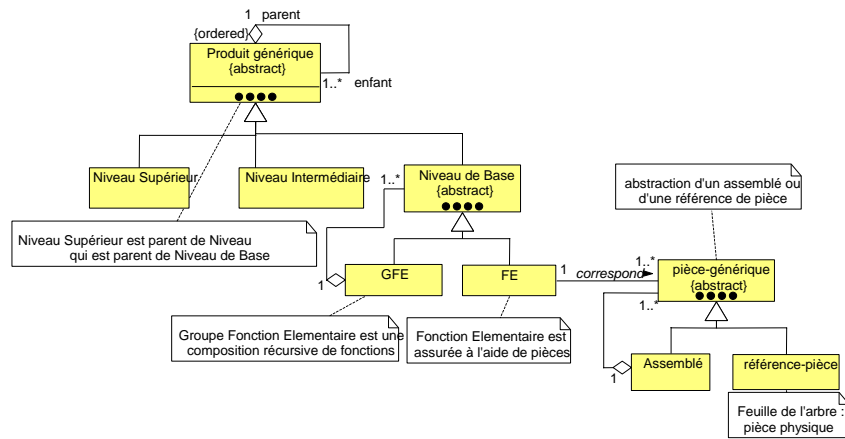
1 parent

{ordered}

Produit générique {abstract}

1..* enfant

●●●●

Niveau Supérieur

Niveau Intermédiaire

1..*

Niveau de Base {abstract}

●●●●

Niveau Supérieur est parent de Niveau qui est parent de Niveau de Base

abstraction d'un assemblé ou d'une référence de pièce

1

GFE

FE

1

correspond

1..*

pièce-générique {abstract}

●●●●

1..*

Groupe Fonction Elementaire est une composition récursive de fonctions

Fonction Elementaire est assurée à l'aide de pièces

1

Assemblé

référence-pièce

Feuille de l'arbre : pièce physique